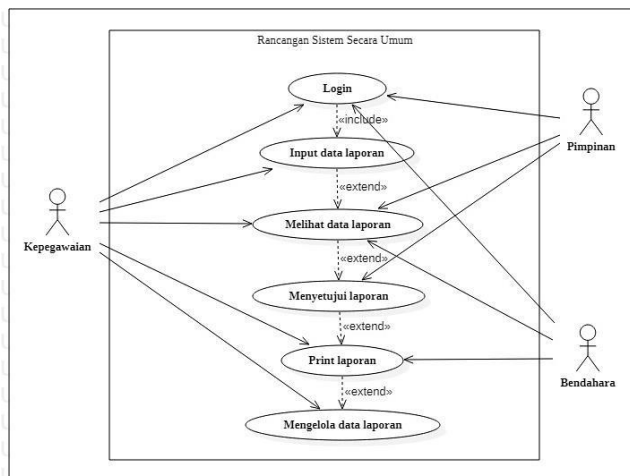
Rancangan Sistem Secara Umum

Login

«include»

Input data laporan

«extend»

Melihat data laporan

«extend»

Menyetujui laporan

«extend»

Print laporan

«extend»

Mengelola data laporan

Kepegawaian

Pimpinan

Bendahara